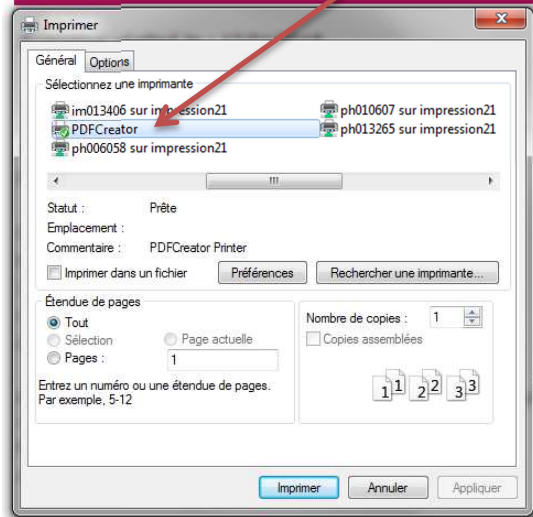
Imprimer

Général | Options

Sélectionnez une imprimante

im013406 sur impression21
PDFCreator
ph006058 sur impression21
ph010607 sur impression21
ph013265 sur impression21

Statut : Prête
Emplacement :
Commentaire : PDFCreator Printer

Imprimer dans un fichier
Préférences
Rechercher une imprimante...

Étendue de pages
Tout
Sélection
Page actuelle
Pages : 1

Entrez un numéro ou une étendue de pages. Par exemple, 5-12

Nombre de copies : 1
Copies assemblées

1 1 2 2 3 3

Imprimer
Annuler
Appliquer